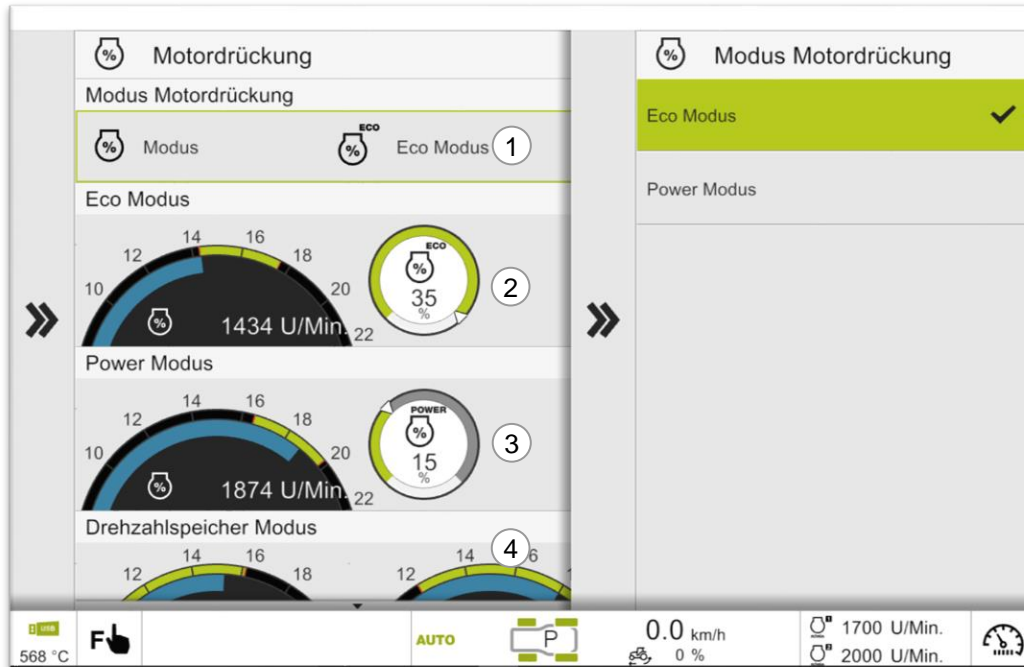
Motordrückung

Modus Motordrückung

Modus

ECO

Eco Modus ①

Eco Modus

12 14 16 18 10 20 22

1434 U/Min.

ECO

35 %

②

Power Modus

12 14 16 18 10 20 22

1874 U/Min.

POWER

15 %

③

Drehzahlspeicher Modus

④

12 14 16 12 14 6

Modus Motordrückung

Eco Modus ✔

Power Modus

USB 568 °C

F

AUTO

P

0.0 km/h

0 %

1700 U/Min.

2000 U/Min.